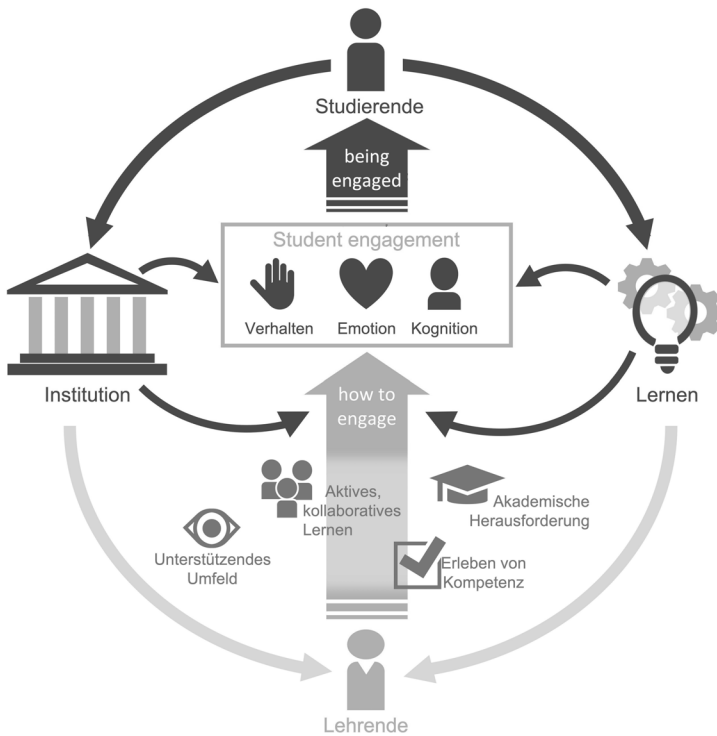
Studierende

being engaged

Student engagement

Verhalten

Emotion

Kognition

Institution

Lernen

how to engage

Aktives, kollaboratives Lernen

Akademische Herausforderung

Unterstützendes Umfeld

Erleben von Kompetenz

Lehrende